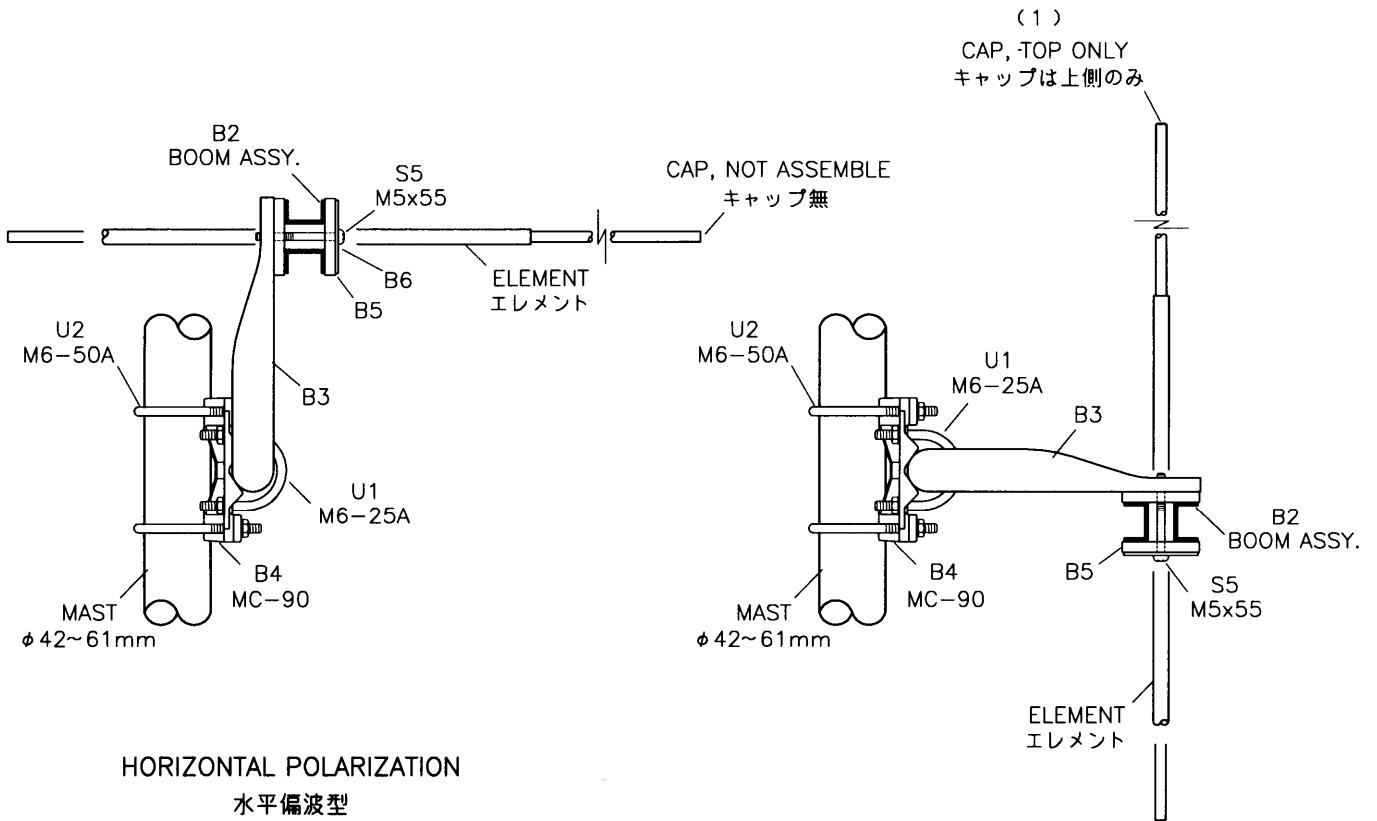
(1)
CAP, TOP ONLY
キャップは上側のみ

B2
BOOM ASSY.

S5
M5x55

CAP, NOT ASSEMBLE
キャップ無

B6
B5

ELEMENT
エレメント

U2
M6−50A

B3

U1
M6−25A

B4
MC−90

MAST
$\phi$42~61mm

U2
M6−50A

U1
M6−25A

B3

B2
BOOM ASSY.

B5

S5
M5x55

B4
MC−90

MAST
$\phi$42~61mm

ELEMENT
エレメント

HORIZONTAL POLARIZATION
水平偏波型